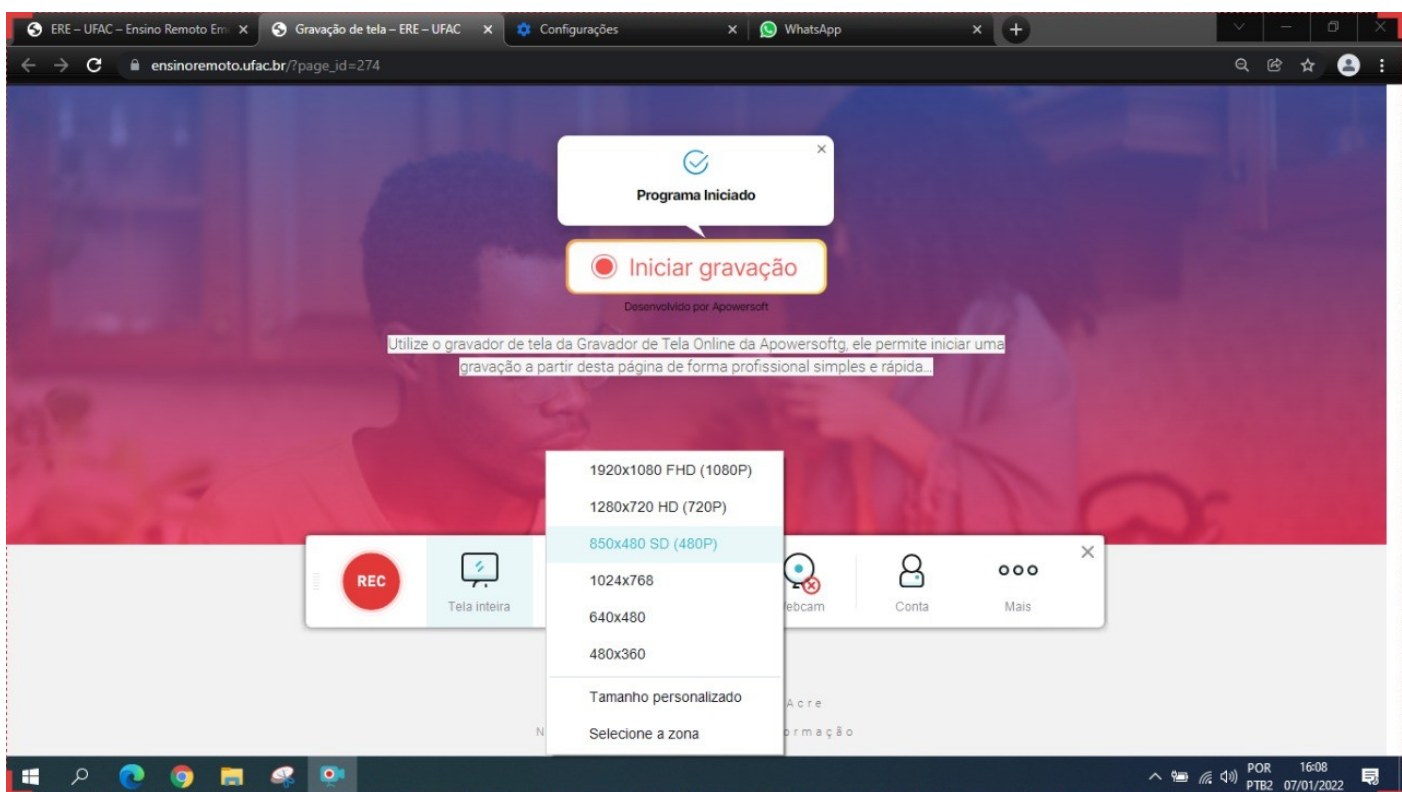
ERE – UFAC – Ensino Remoto Em ×
Gravação de tela – ERE – UFAC ×
Configurações ×
WhatsApp ×

ensinoremoto.ufac.br/?page_id=274

Programa Iniciado

Iniciar gravação

Desenvolvido por Apowersoft

Utilize o gravador de tela da Gravador de Tela Online da Apowersoftg, ele permite iniciar uma gravação a partir desta página de forma profissional simples e rápida...

1920x1080 FHD (1080P)
1280x720 HD (720P)
850x480 SD (480P)
1024x768
640x480
480x360
Tamanho personalizado
Selecione a zona

REC
Tela inteira
ebcam
Conta
Mais

N
Acre
rmação

POR PTB2
16:08
07/01/2022